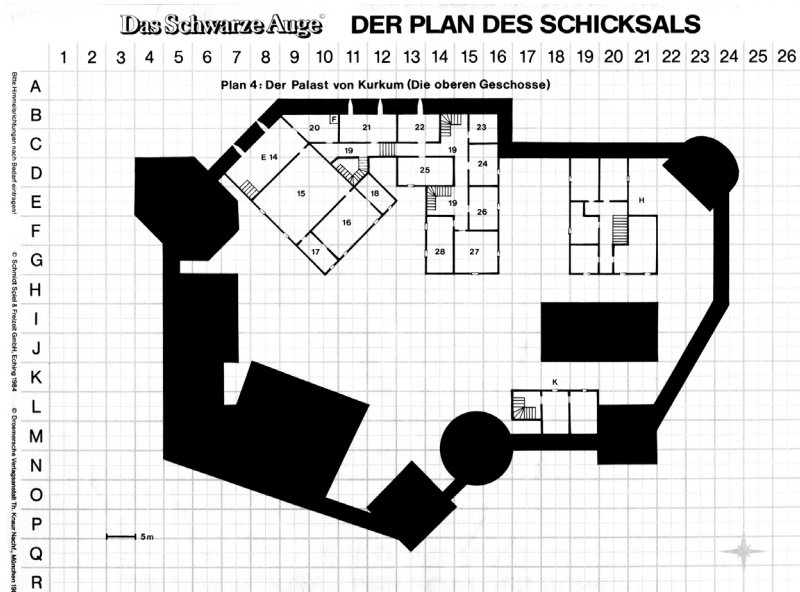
Das Schwarze Auge® DER PLAN DES SCHICKSALS

| | 1 | 2 | 3 | 4 | 5 | 6 | 7 | 8 | 9 | 10 | 11 | 12 | 13 | 14 | 15 | 16 | 17 | 18 | 19 | 20 | 21 | 22 | 23 | 24 | 25 | 26 |
|---|---|---|---|---|---|---|---|---|---|---|---|---|---|---|---|---|---|---|---|---|---|---|---|---|---|---|
| A | | | | | | | | | | | | | | | | | | | | | | | | | | |
| B | | | | | | | | | | | | | | | | | | | | | | | | | | |
| C | | | | | | | | | | | | | | | | | | | | | | | | | | |
| D | | | | | | | | | | | | | | | | | | | | | | | | | | |
| E | | | | | | | | | | | | | | | | | | | | | | | | | | |
| F | | | | | | | | | | | | | | | | | | | | | | | | | | |
| G | | | | | | | | | | | | | | | | | | | | | | | | | | |
| H | | | | | | | | | | | | | | | | | | | | | | | | | | |
| I | | | | | | | | | | | | | | | | | | | | | | | | | | |
| J | | | | | | | | | | | | | | | | | | | | | | | | | | |
| K | | | | | | | | | | | | | | | | | | | | | | | | | | |
| L | | | | | | | | | | | | | | | | | | | | | | | | | | |
| M | | | | | | | | | | | | | | | | | | | | | | | | | | |
| N | | | | | | | | | | | | | | | | | | | | | | | | | | |
| O | | | | | | | | | | | | | | | | | | | | | | | | | | |
| P | | | | | | | | | | | | | | | | | | | | | | | | | | |
| Q | | | | | | | | | | | | | | | | | | | | | | | | | | |
| R | | | | | | | | | | | | | | | | | | | | | | | | | | |

Plan 4: Der Palast von Kurkum (Die oberen Geschosse)

20 F 21 22 23 19 19 E 14 24 25 15 18 19 26 16 17 28 27 H K

5 m

Bitte Hinweisrichtungen nach Bedarf eintragen!

© Schmidt Spiel & Freizeit GmbH, Eching 1984

© Droemersche Verlagsanstalt Th. Knaur Nachf., München 19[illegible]